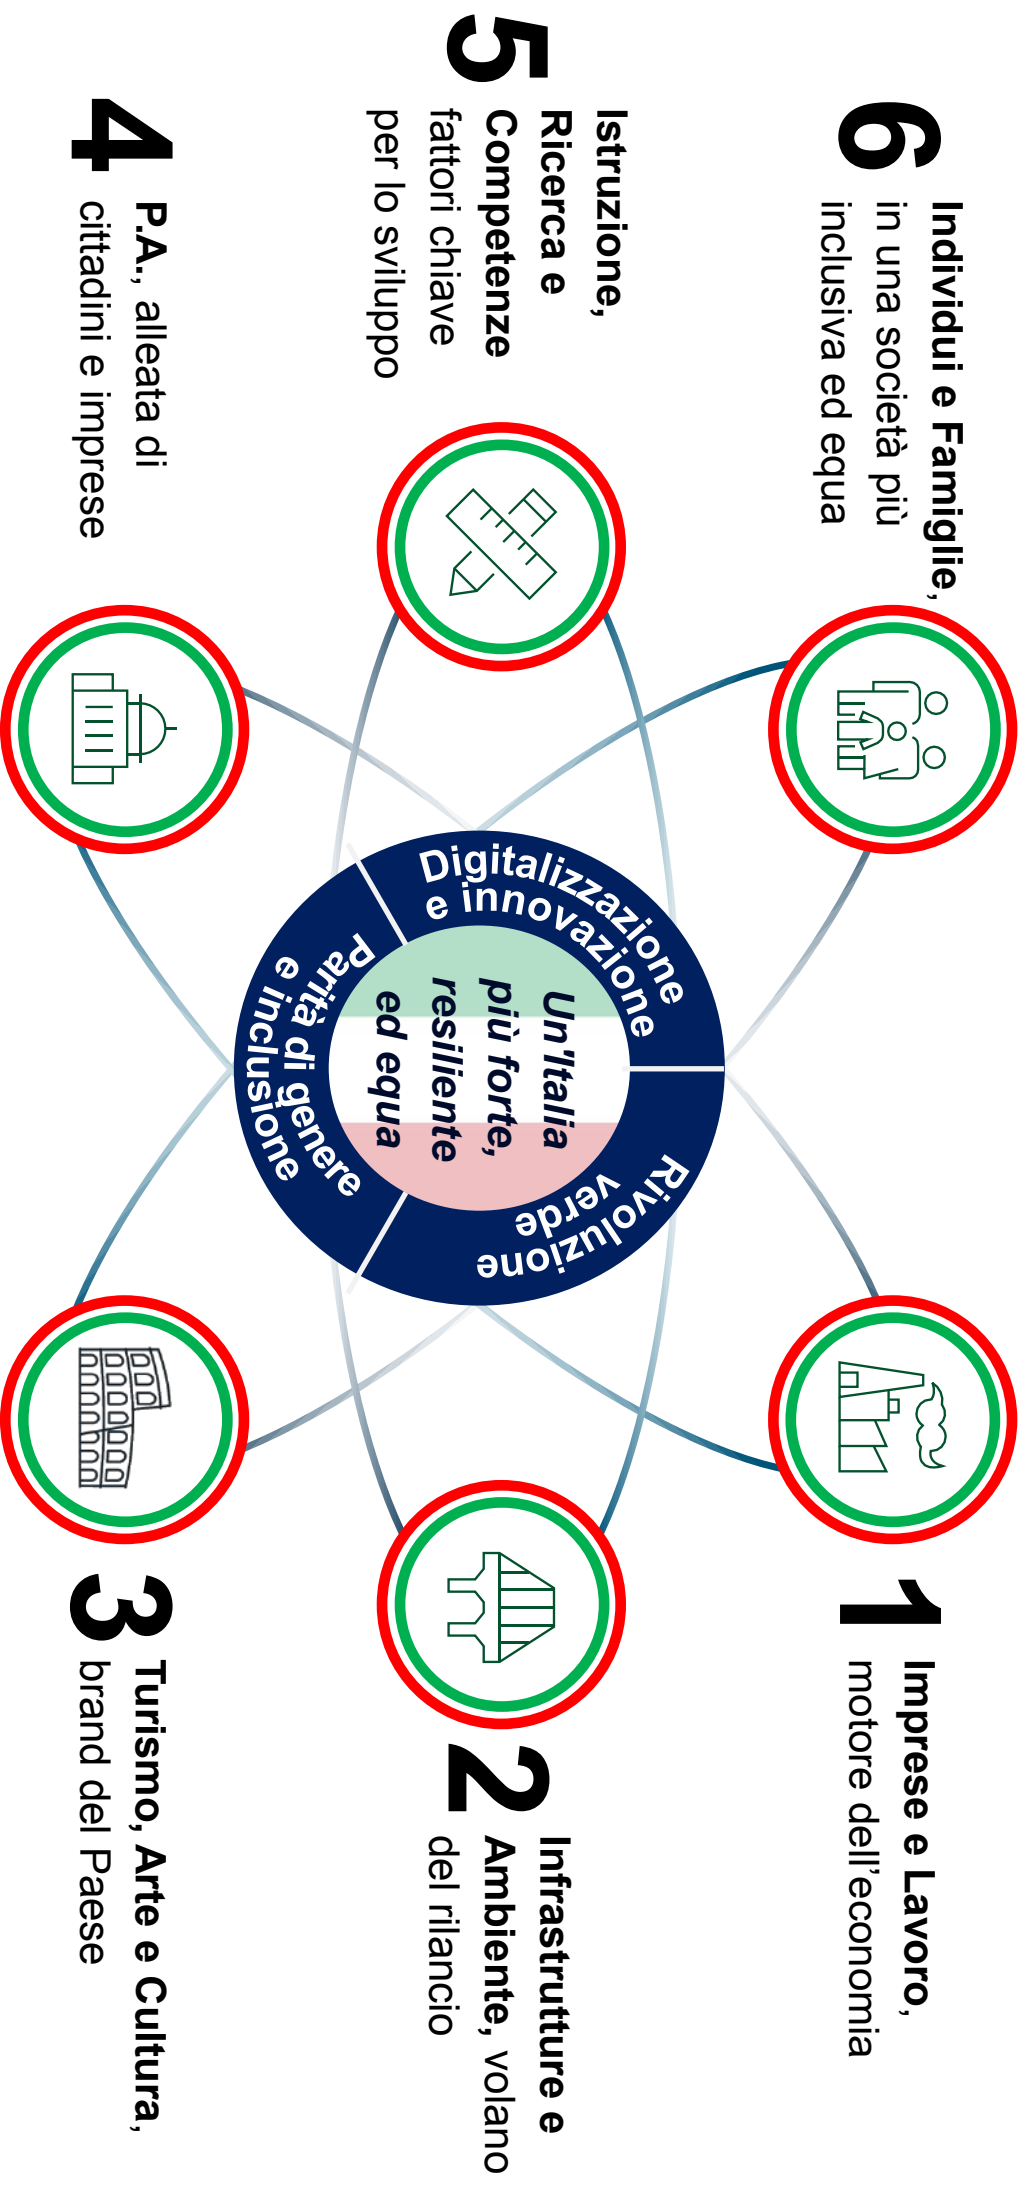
1
Imprese e Lavoro, motore dell'economia

2
Infrastrutture e Ambiente, volano del rilancio

3
Turismo, Arte e Cultura, brand del Paese

4
P.A., alleata di cittadini e imprese

5
Istruzione, Ricerca e Competenze fattori chiave per lo sviluppo

6
Individui e Famiglie, in una società più inclusiva ed equa

Digitalizzazione e innovazione

Rivoluzione verde

Parità di genere e inclusione

Un'Italia più forte, resiliente ed equa